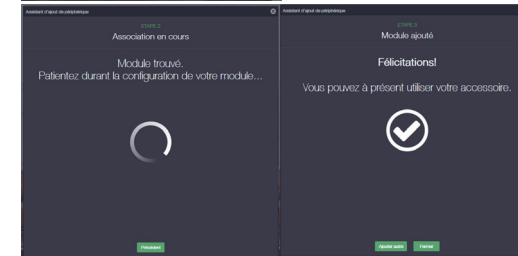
Assistant d'ajout de périphérique

ETAPE 2
Association en cours

Module trouvé.
Patientez durant la configuration de votre module...

Précédent

Assistant d'ajout de périphérique

ETAPE 3
Module ajouté

Félicitations!

Vous pouvez à présent utiliser votre accessoire.

Ajouter autre

Fermer